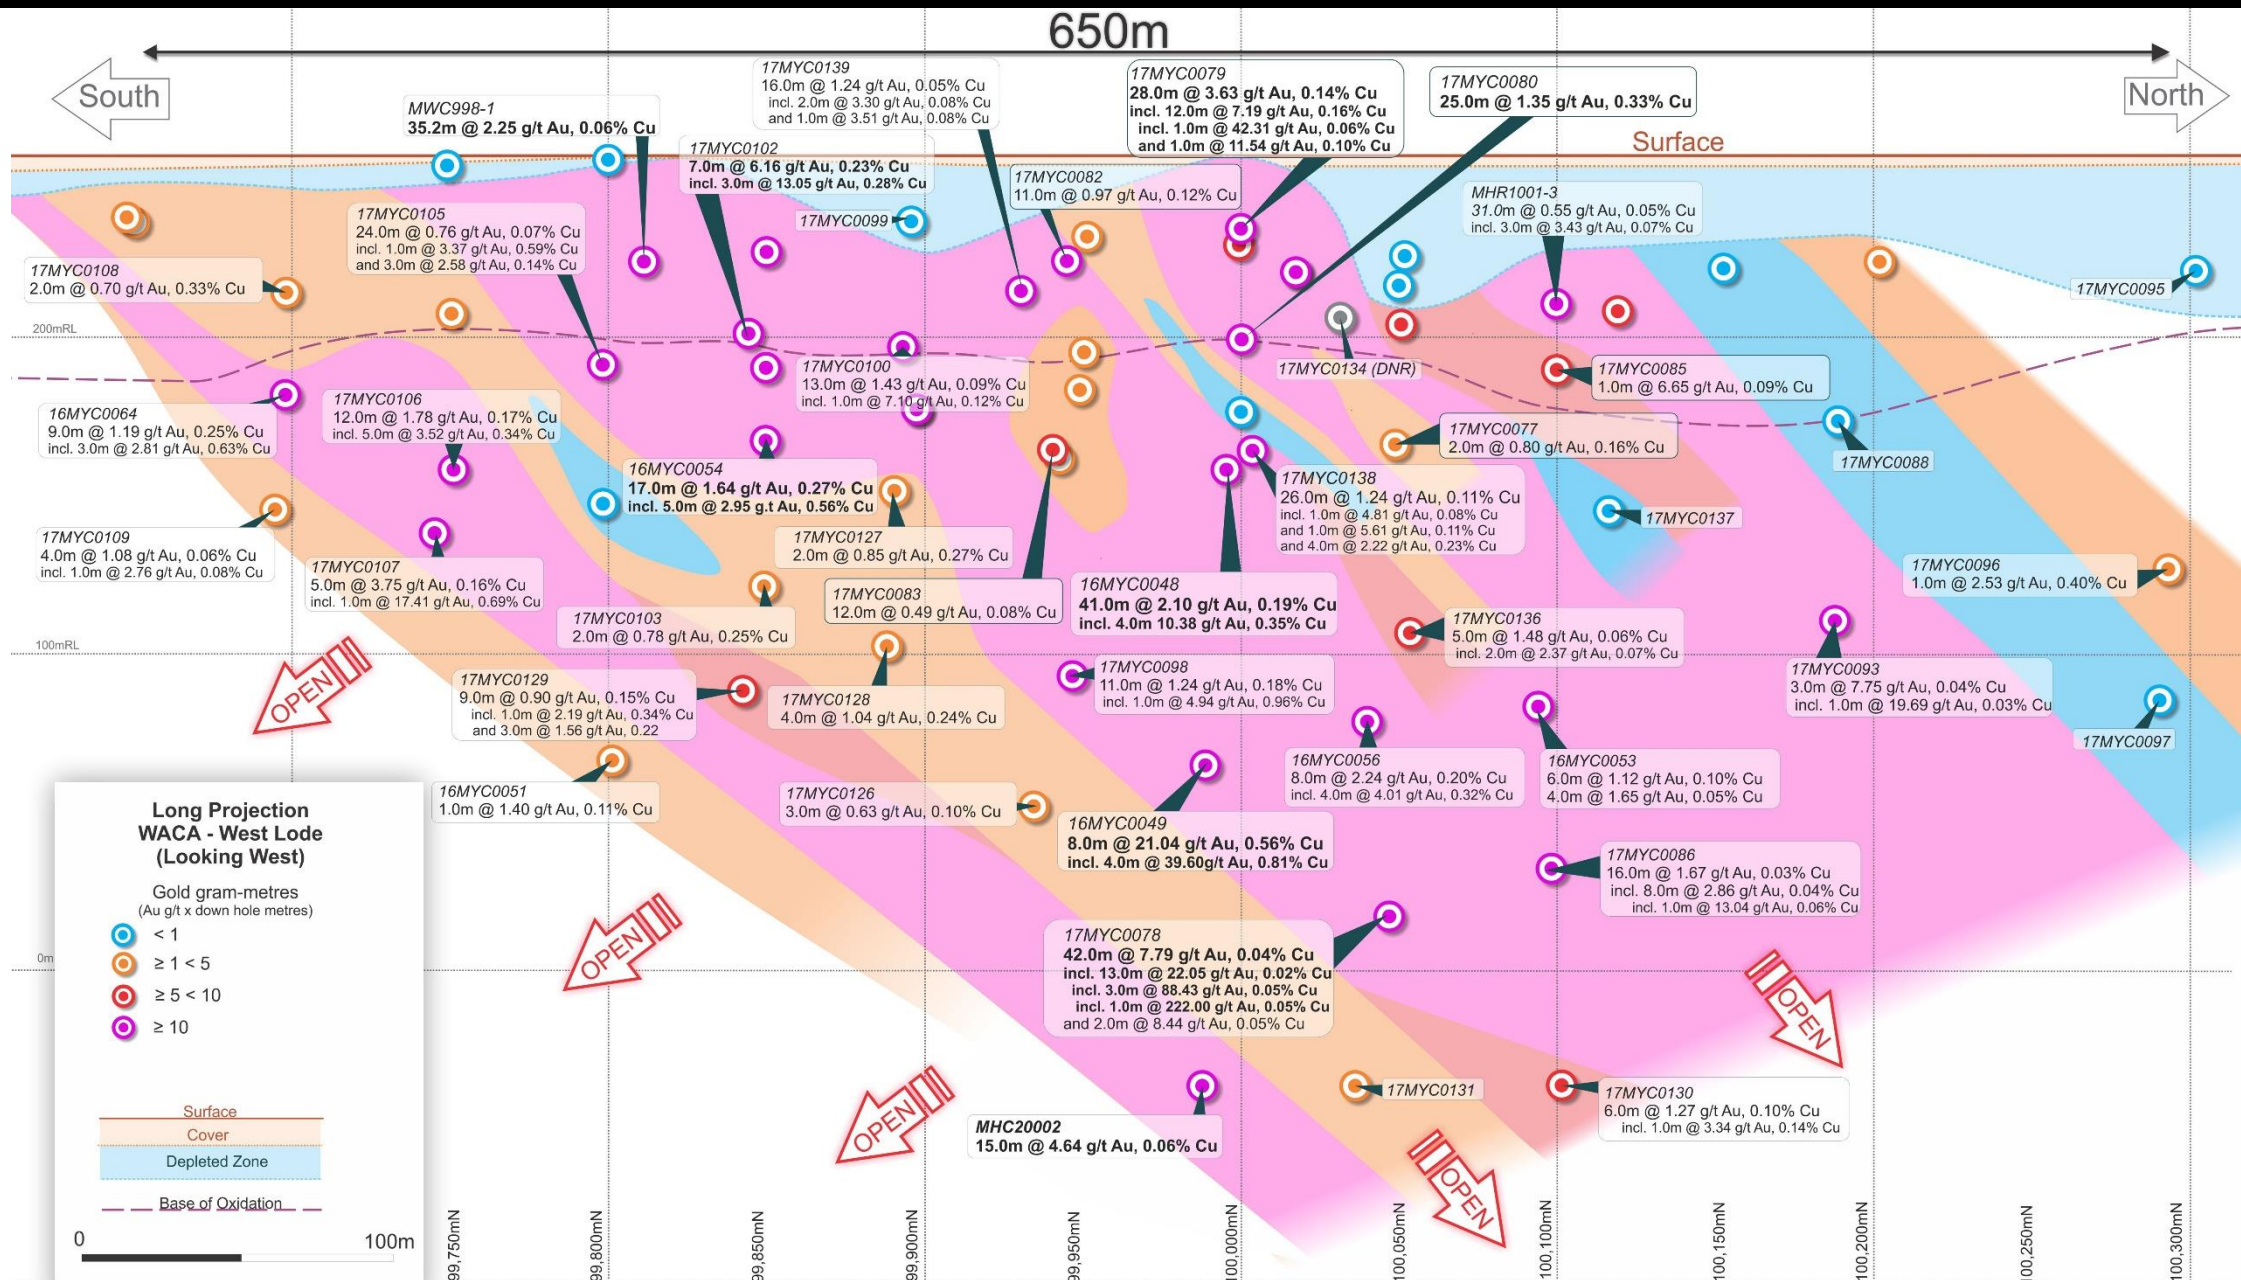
650m

South

North

Surface

MWC998-1
35.2m @ 2.25 g/t Au, 0.06% Cu

17MYC0139
16.0m @ 1.24 g/t Au, 0.05% Cu
incl. 2.0m @ 3.30 g/t Au, 0.08% Cu
and 1.0m @ 3.51 g/t Au, 0.08% Cu

17MYC0102
7.0m @ 6.16 g/t Au, 0.23% Cu
incl. 3.0m @ 13.05 g/t Au, 0.28% Cu

17MYC0079
28.0m @ 3.63 g/t Au, 0.14% Cu
incl. 12.0m @ 7.19 g/t Au, 0.16% Cu
incl. 1.0m @ 42.31 g/t Au, 0.06% Cu
and 1.0m @ 11.54 g/t Au, 0.10% Cu

17MYC0080
25.0m @ 1.35 g/t Au, 0.33% Cu

17MYC0082
11.0m @ 0.97 g/t Au, 0.12% Cu

MHR1001-3
31.0m @ 0.55 g/t Au, 0.05% Cu
incl. 3.0m @ 3.43 g/t Au, 0.07% Cu

17MYC0105
24.0m @ 0.76 g/t Au, 0.07% Cu
incl. 1.0m @ 3.37 g/t Au, 0.59% Cu
and 3.0m @ 2.58 g/t Au, 0.14% Cu

17MYC0099

17MYC0108
2.0m @ 0.70 g/t Au, 0.33% Cu

17MYC0095

200mRL

17MYC0134 (DNR)

17MYC0100
13.0m @ 1.43 g/t Au, 0.09% Cu
incl. 1.0m @ 7.10 g/t Au, 0.12% Cu

17MYC0085
1.0m @ 6.65 g/t Au, 0.09% Cu

16MYC0064
9.0m @ 1.19 g/t Au, 0.25% Cu
incl. 3.0m @ 2.81 g/t Au, 0.63% Cu

17MYC0106
12.0m @ 1.78 g/t Au, 0.17% Cu
incl. 5.0m @ 3.52 g/t Au, 0.34% Cu

17MYC0077
2.0m @ 0.80 g/t Au, 0.16% Cu

17MYC0088

16MYC0054
17.0m @ 1.64 g/t Au, 0.27% Cu
incl. 5.0m @ 2.95 g.t Au, 0.56% Cu

17MYC0138
26.0m @ 1.24 g/t Au, 0.11% Cu
incl. 1.0m @ 4.81 g/t Au, 0.08% Cu
and 1.0m @ 5.61 g/t Au, 0.11% Cu
and 4.0m @ 2.22 g/t Au, 0.23% Cu

17MYC0137

17MYC0109
4.0m @ 1.08 g/t Au, 0.06% Cu
incl. 1.0m @ 2.76 g/t Au, 0.08% Cu

17MYC0127
2.0m @ 0.85 g/t Au, 0.27% Cu

17MYC0107
5.0m @ 3.75 g/t Au, 0.16% Cu
incl. 1.0m @ 17.41 g/t Au, 0.69% Cu

17MYC0083
12.0m @ 0.49 g/t Au, 0.08% Cu

16MYC0048
41.0m @ 2.10 g/t Au, 0.19% Cu
incl. 4.0m 10.38 g/t Au, 0.35% Cu

17MYC0096
1.0m @ 2.53 g/t Au, 0.40% Cu

17MYC0103
2.0m @ 0.78 g/t Au, 0.25% Cu

17MYC0136
5.0m @ 1.48 g/t Au, 0.06% Cu
incl. 2.0m @ 2.37 g/t Au, 0.07% Cu

100mRL

OPEN

17MYC0098
11.0m @ 1.24 g/t Au, 0.18% Cu
incl. 1.0m @ 4.94 g/t Au, 0.96% Cu

17MYC0093
3.0m @ 7.75 g/t Au, 0.04% Cu
incl. 1.0m @ 19.69 g/t Au, 0.03% Cu

17MYC0129
9.0m @ 0.90 g/t Au, 0.15% Cu
incl. 1.0m @ 2.19 g/t Au, 0.34% Cu
and 3.0m @ 1.56 g/t Au, 0.22

17MYC0128
4.0m @ 1.04 g/t Au, 0.24% Cu

17MYC0097

16MYC0056
8.0m @ 2.24 g/t Au, 0.20% Cu
incl. 4.0m @ 4.01 g/t Au, 0.32% Cu

16MYC0053
6.0m @ 1.12 g/t Au, 0.10% Cu
4.0m @ 1.65 g/t Au, 0.05% Cu

16MYC0051
1.0m @ 1.40 g/t Au, 0.11% Cu

17MYC0126
3.0m @ 0.63 g/t Au, 0.10% Cu

16MYC0049
8.0m @ 21.04 g/t Au, 0.56% Cu
incl. 4.0m @ 39.60g/t Au, 0.81% Cu

17MYC0086
16.0m @ 1.67 g/t Au, 0.03% Cu
incl. 8.0m @ 2.86 g/t Au, 0.04% Cu
incl. 1.0m @ 13.04 g/t Au, 0.06% Cu

Long Projection
WACA - West Lode
(Looking West)

Gold gram-metres
(Au g/t x down hole metres)
< 1
≥ 1 < 5
≥ 5 < 10
≥ 10

OPEN

0m

17MYC0078
42.0m @ 7.79 g/t Au, 0.04% Cu
incl. 13.0m @ 22.05 g/t Au, 0.02% Cu
incl. 3.0m @ 88.43 g/t Au, 0.05% Cu
incl. 1.0m @ 222.00 g/t Au, 0.05% Cu
and 2.0m @ 8.44 g/t Au, 0.05% Cu

OPEN

17MYC0131

17MYC0130
6.0m @ 1.27 g/t Au, 0.10% Cu
incl. 1.0m @ 3.34 g/t Au, 0.14% Cu

OPEN

MHC20002
15.0m @ 4.64 g/t Au, 0.06% Cu

OPEN

Surface
Cover
Depleted Zone
Base of Oxidation

0
100m

99,750mN
99,800mN
99,850mN
99,900mN
99,950mN
100,000mN
100,050mN
100,100mN
100,150mN
100,200mN
100,250mN
100,300mN